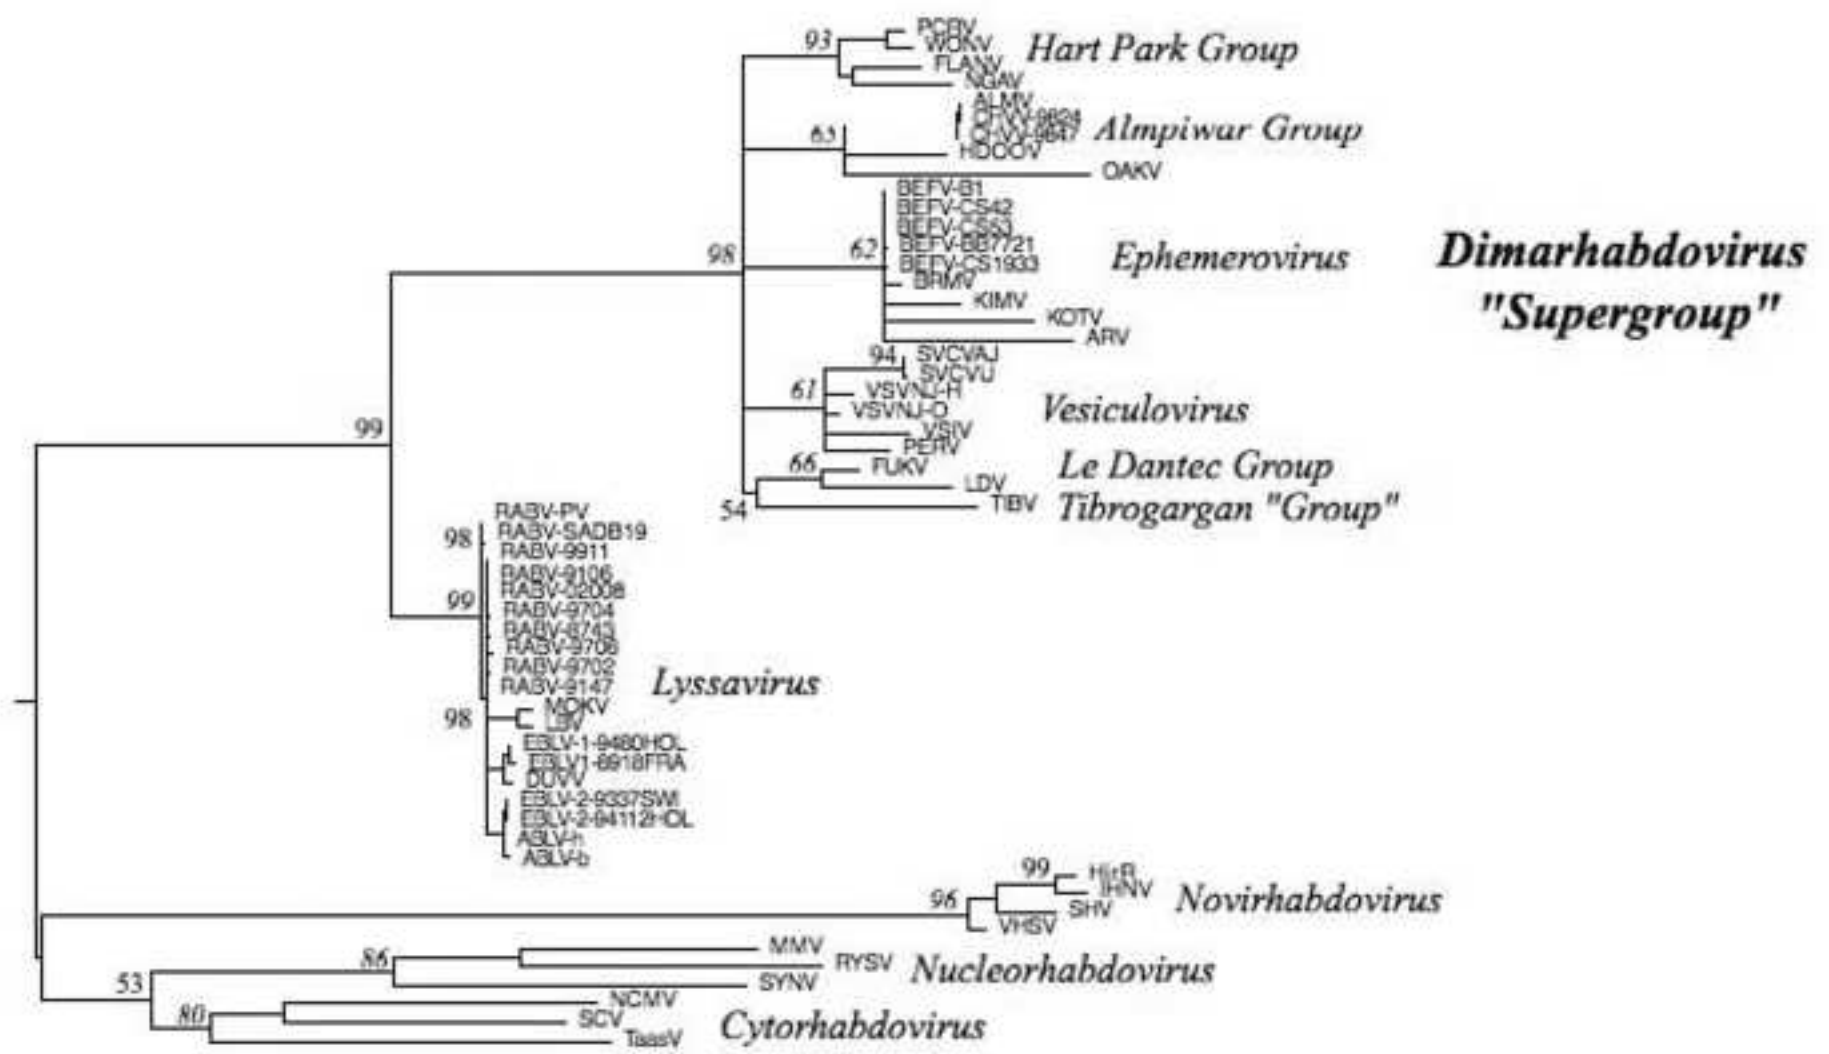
93
PCRV
WOKV
Hart Park Group
FLANV
NGAV
ALMV
CHVV-9824
CHVV-9847
Almpiwar Group
83
HDOOV
OAKV
BEFV-B1
BEFV-CS42
BEFV-CS53
BEFV-BB7721
BEFV-CS1933
Ephemerovirus
98
62
BRMV
KIMV
KOTV
ARV
Dimarhabdovirus "Supergroup"
94
SVCVAJ
SVCVU
61
VSVNJ-H
VSVNJ-O
Vesiculovirus
VSIV
PERV
66
FUKV
Le Dantec Group
LDV
54
TIBV
Tibrogargan "Group"
99
RABV-PV
RABV-SADB19
98
RABV-9911
RABV-9106
RABV-02008
99
RABV-9704
RABV-8743
RABV-9706
RABV-9702
RABV-9147
Lyssavirus
MOKV
98
LBV
EBLV-1-9480HOL
EBLV1-8918FRA
DUVV
EBLV-2-9337SWI
EBLV-2-94112HOL
ABLV-h
ABLV-b
99
HirRV
IHNV
96
SHV
Novirhabdovirus
VHSV
MMV
86
RYSV
Nucleorhabdovirus
53
SYNV
NCMV
80
SCV
Cytorhabdovirus
TaasV